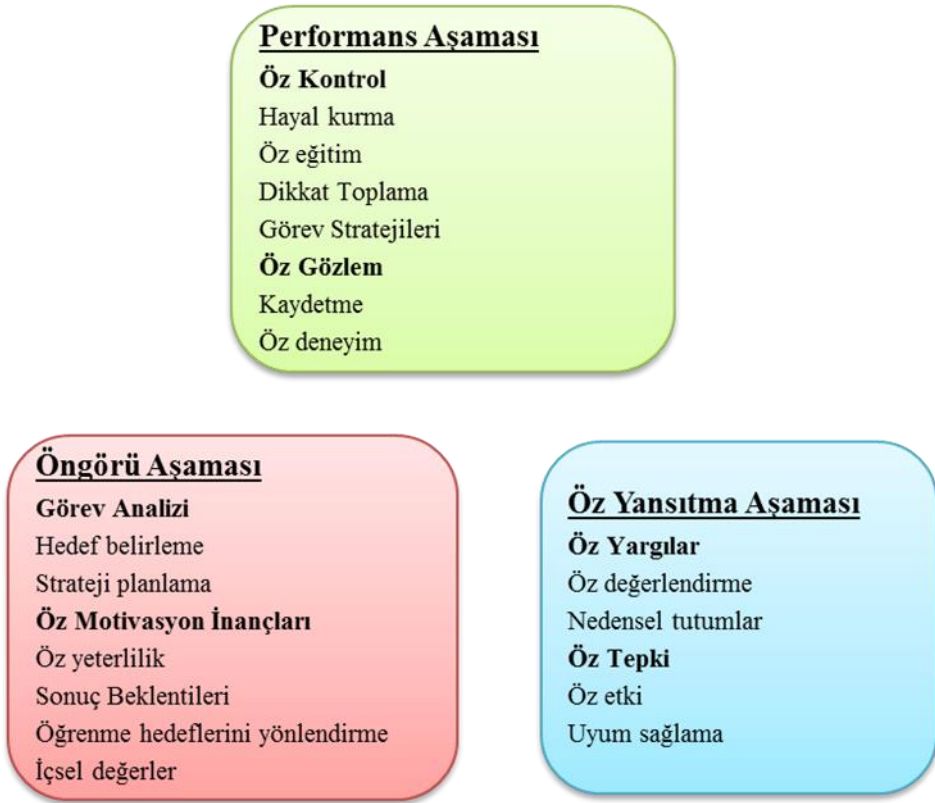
Performans Aşaması
Öz Kontrol
Hayal kurma
Öz eğitim
Dikkat Toplama
Görev Stratejileri
Öz Gözlem
Kaydetme
Öz deneyim

Öngörü Aşaması
Görev Analizi
Hedef belirleme
Strateji planlama
Öz Motivasyon İnançları
Öz yeterlilik
Sonuç Beklentileri
Öğrenme hedeflerini yönlendirme
İçsel değerler

Öz Yansıtma Aşaması
Öz Yargılar
Öz değerlendirme
Nedensel tutumlar
Öz Tepki
Öz etki
Uyum sağlama